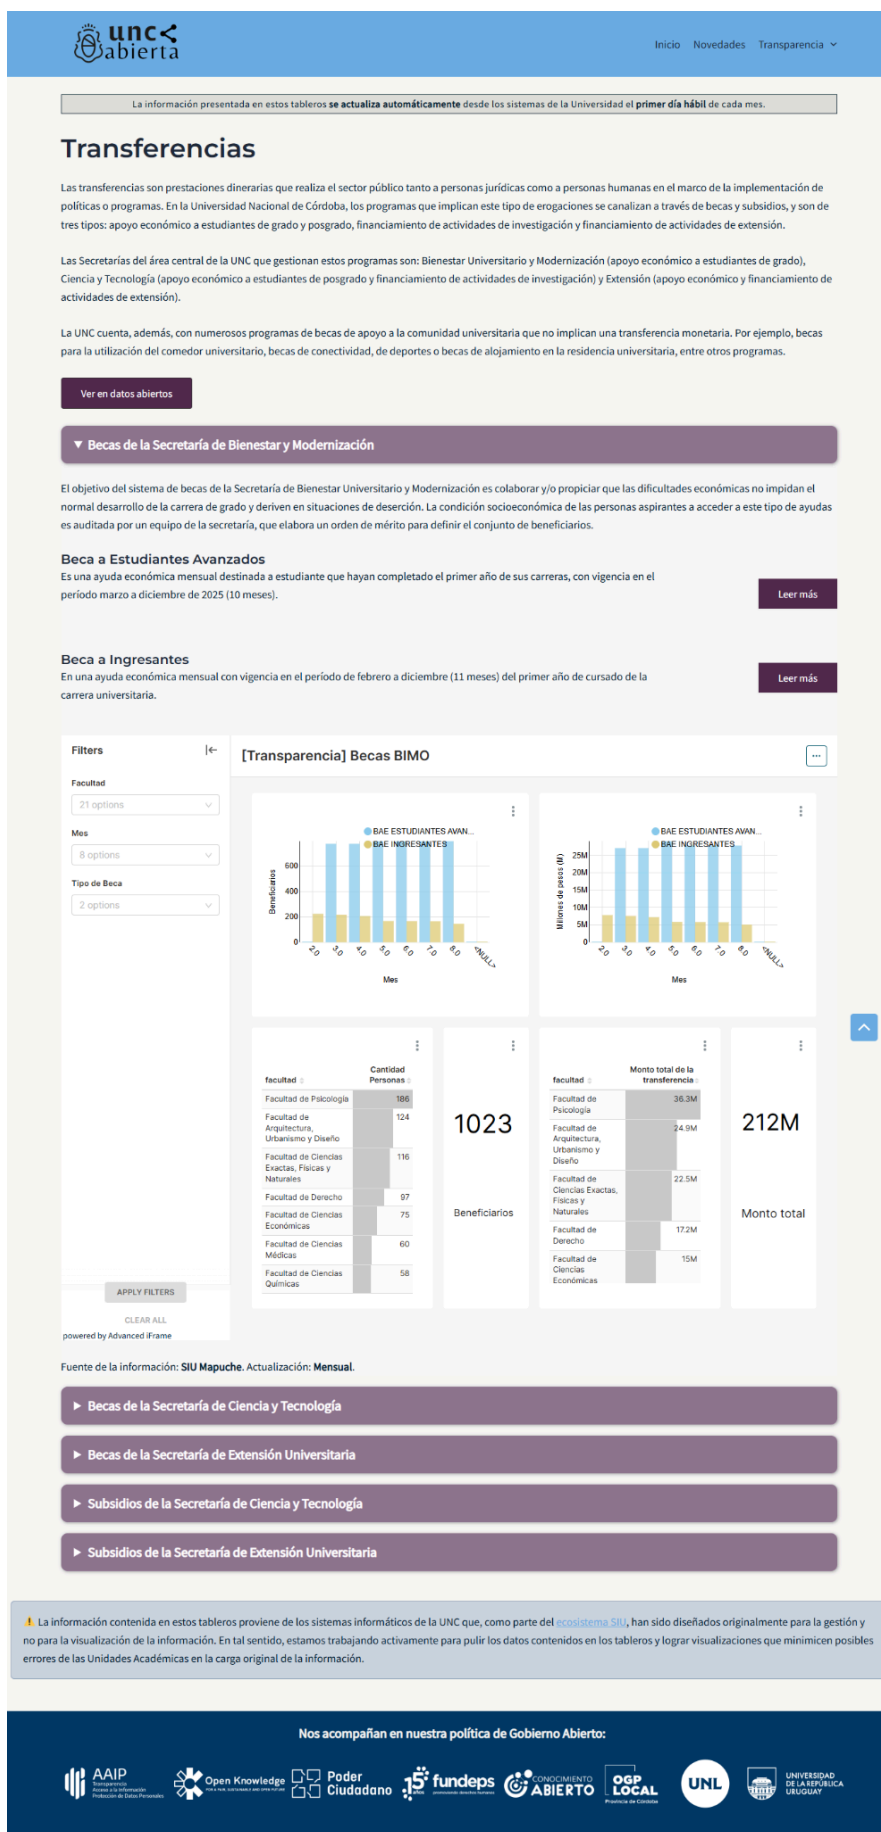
unc abierta

Inicio Novedades Transparencia

La información presentada en estos tableros **se actualiza automáticamente** desde los sistemas de la Universidad el **primer día hábil** de cada mes.

# Transferencias

Las transferencias son prestaciones dinerarias que realiza el sector público tanto a personas jurídicas como a personas humanas en el marco de la implementación de políticas o programas. En la Universidad Nacional de Córdoba, los programas que implican este tipo de erogaciones se canalizan a través de becas y subsidios, y son de tres tipos: apoyo económico a estudiantes de grado y posgrado, financiamiento de actividades de investigación y financiamiento de actividades de extensión.

Las Secretarías del área central de la UNC que gestionan estos programas son: Bienestar Universitario y Modernización (apoyo económico a estudiantes de grado), Ciencia y Tecnología (apoyo económico a estudiantes de posgrado y financiamiento de actividades de investigación) y Extensión (apoyo económico y financiamiento de actividades de extensión).

La UNC cuenta, además, con numerosos programas de becas de apoyo a la comunidad universitaria que no implican una transferencia monetaria. Por ejemplo, becas para la utilización del comedor universitario, becas de conectividad, de deportes o becas de alojamiento en la residencia universitaria, entre otros programas.

Ver en datos abiertos

▼ Becas de la Secretaría de Bienestar y Modernización

El objetivo del sistema de becas de la Secretaría de Bienestar Universitario y Modernización es colaborar y/o propiciar que las dificultades económicas no impidan el normal desarrollo de la carrera de grado y deriven en situaciones de deserción. La condición socioeconómica de las personas aspirantes a acceder a este tipo de ayudas es auditada por un equipo de la secretaría, que elabora un orden de mérito para definir el conjunto de beneficiarios.

Beca a Estudiantes Avanzados
Es una ayuda económica mensual destinada a estudiante que hayan completado el primer año de sus carreras, con vigencia en el período marzo a diciembre de 2025 (10 meses).

Leer más

Beca a Ingresantes
En una ayuda económica mensual con vigencia en el período de febrero a diciembre (11 meses) del primer año de cursado de la carrera universitaria.

Leer más

Filters
Facultad
21 options
Mes
8 options
Tipo de Beca
2 options
APPLY FILTERS
CLEAR ALL
powered by Advanced iFrame

[Transparencia] Becas BIMO

BAE ESTUDIANTES AVAN...
BAE INGRESANTES
Beneficiarios
600 400 200 0
2.0 3.0 4.0 5.0 6.0 7.0 8.0 <NULL>
Mes

BAE ESTUDIANTES AVAN...
BAE INGRESANTES
Millones de pesos (M)
25M 20M 15M 10M 5M 0
2.0 3.0 4.0 5.0 6.0 7.0 8.0 <NULL>
Mes

| facultad | Cantidad Personas |
|---|---|
| Facultad de Psicología | 186 |
| Facultad de Arquitectura, Urbanismo y Diseño | 124 |
| Facultad de Ciencias Exactas, Físicas y Naturales | 116 |
| Facultad de Derecho | 97 |
| Facultad de Ciencias Económicas | 75 |
| Facultad de Ciencias Médicas | 60 |
| Facultad de Ciencias Químicas | 58 |

1023
Beneficiarios

| facultad | Monto total de la transferencia |
|---|---|
| Facultad de Psicología | 36.3M |
| Facultad de Arquitectura, Urbanismo y Diseño | 24.9M |
| Facultad de Ciencias Exactas, Físicas y Naturales | 22.5M |
| Facultad de Derecho | 17.2M |
| Facultad de Ciencias Económicas | 15M |

212M
Monto total

Fuente de la información: **SIU Mapuche**. Actualización: **Mensual**.

▶ Becas de la Secretaría de Ciencia y Tecnología
▶ Becas de la Secretaría de Extensión Universitaria
▶ Subsidios de la Secretaría de Ciencia y Tecnología
▶ Subsidios de la Secretaría de Extensión Universitaria

⚠ La información contenida en estos tableros proviene de los sistemas informáticos de la UNC que, como parte del ecosistema SIU, han sido diseñados originalmente para la gestión y no para la visualización de la información. En tal sentido, estamos trabajando activamente para pulir los datos contenidos en los tableros y lograr visualizaciones que minimicen posibles errores de las Unidades Académicas en la carga original de la información.

Nos acompañan en nuestra política de Gobierno Abierto:

AAIP Transparencia Acceso a la Información Protección de Datos Personales
Open Knowledge
Poder Ciudadano
15 fundeps
CONOCIMIENTO ABIERTO
OGP LOCAL Provincia de Córdoba
UNL
UNIVERSIDAD DE LA REPÚBLICA URUGUAY